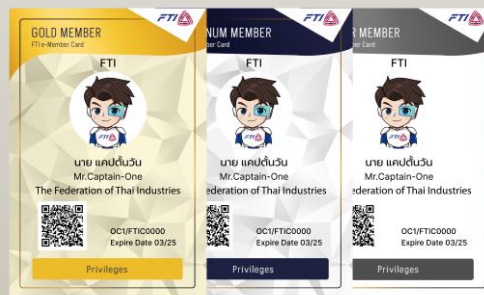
GOLD MEMBER
FTI e-Member Card
FTI
FTI
FTI
นาย แคปตั้นวัน
Mr.Captain-One
The Federation of Thai Industries
OC1/FTIC0000
Expire Date 03/25
Privileges

NUM MEMBER
ber Card
FTI
FTI
FTI
นาย แคปตั้นวัน
Mr.Captain-One
ederation of Thai Industries
OC1/FTIC0000
Expire Date 03/25
Privileges

R MEMBER
Card
FTI
FTI
FTI
นาย แคปตั้นวัน
Mr.Captain-One
deration of Thai Industries
OC1/FTIC0000
Expire Date 03/25
Privileges